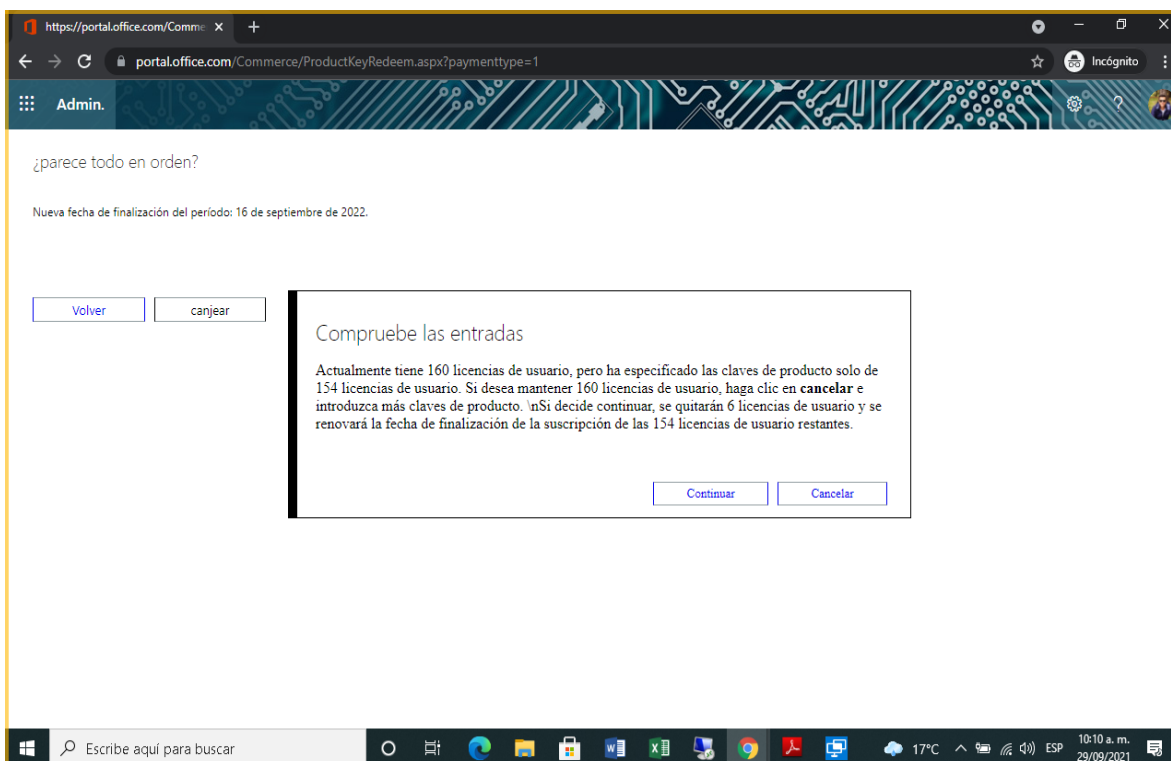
https://portal.office.com/Comme ×  +

portal.office.com/Commerce/ProductKeyRedeem.aspx?paymenttype=1

Incógnito

Admin.

¿parece todo en orden?

Nueva fecha de finalización del período: 16 de septiembre de 2022.

Volver  canjear

Compruebe las entradas

Actualmente tiene 160 licencias de usuario, pero ha especificado las claves de producto solo de 154 licencias de usuario. Si desea mantener 160 licencias de usuario, haga clic en **cancelar** e introduzca más claves de producto. \nSi decide continuar, se quitarán 6 licencias de usuario y se renovará la fecha de finalización de la suscripción de las 154 licencias de usuario restantes.

Continuar  Cancelar

Escribe aquí para buscar

17°C  ESP  10:10 a. m.  29/09/2021